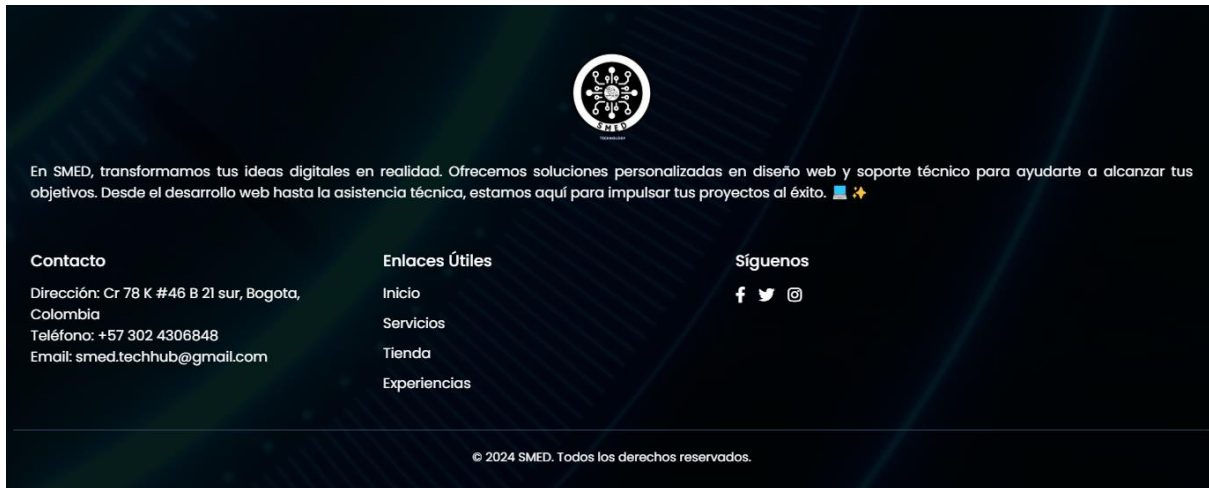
SMED
TECHNOLOGY

En SMED, transformamos tus ideas digitales en realidad. Ofrecemos soluciones personalizadas en diseño web y soporte técnico para ayudarte a alcanzar tus objetivos. Desde el desarrollo web hasta la asistencia técnica, estamos aquí para impulsar tus proyectos al éxito. 💻✨

Contacto

Dirección: Cr 78 K #46 B 21 sur, Bogota, Colombia
Teléfono: +57 302 4306848
Email: smed.techhub@gmail.com

Enlaces Útiles

Inicio
Servicios
Tienda
Experiencias

Síguenos

© 2024 SMED. Todos los derechos reservados.